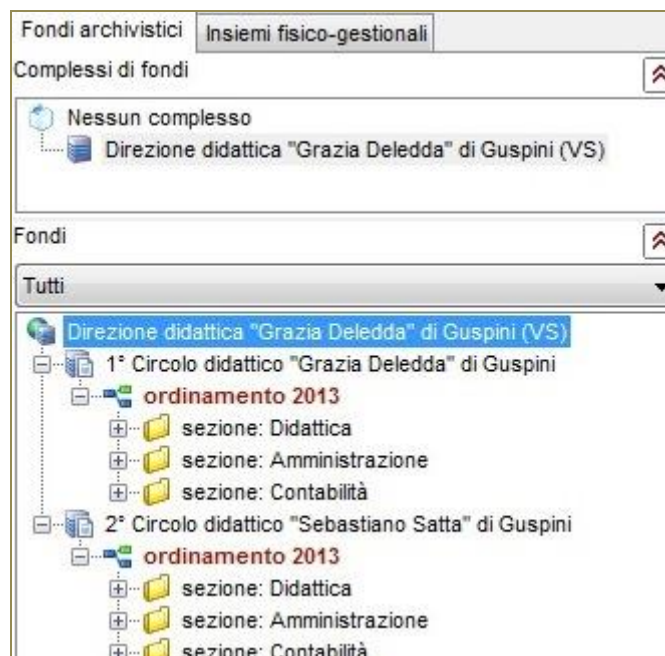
Fondi archivistici | Insiemi fisico-gestionali

Complessi di fondi

Nessun complesso
Direzione didattica "Grazia Deledda" di Guspini (VS)

Fondi

Tutti

Direzione didattica "Grazia Deledda" di Guspini (VS)
1° Circolo didattico "Grazia Deledda" di Guspini
ordinamento 2013
sezione: Didattica
sezione: Amministrazione
sezione: Contabilità
2° Circolo didattico "Sebastiano Satta" di Guspini
ordinamento 2013
sezione: Didattica
sezione: Amministrazione
sezione: Contabilità